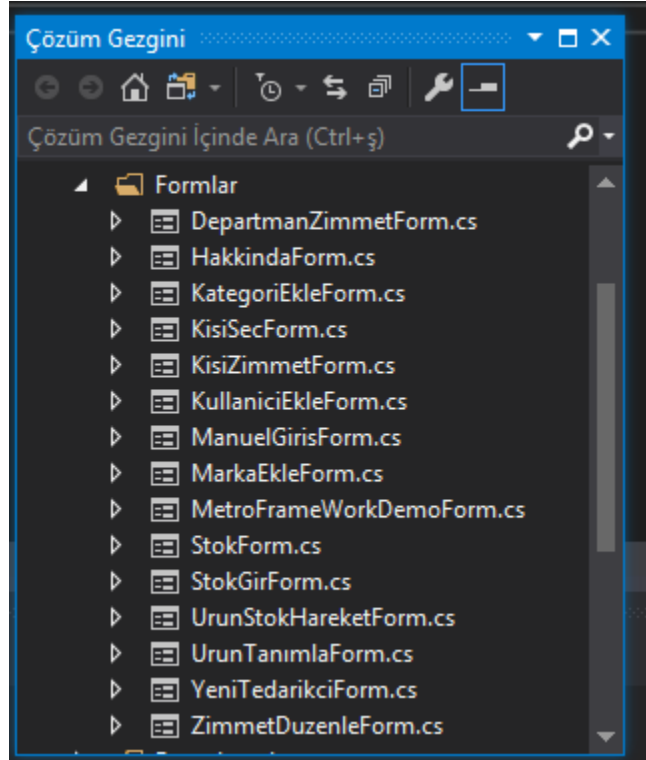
Çözüm Gezgini

Çözüm Gezgini İçinde Ara (Ctrl+ş)

Formlar
DepartmanZimmetForm.cs
HakkindaForm.cs
KategoriEkleForm.cs
KisiSecForm.cs
KisiZimmetForm.cs
KullaniciEkleForm.cs
ManuelGirisForm.cs
MarkaEkleForm.cs
MetroFrameWorkDemoForm.cs
StokForm.cs
StokGirForm.cs
UrunStokHareketForm.cs
UrunTanımlaForm.cs
YeniTedarikciForm.cs
ZimmetDuzenleForm.cs